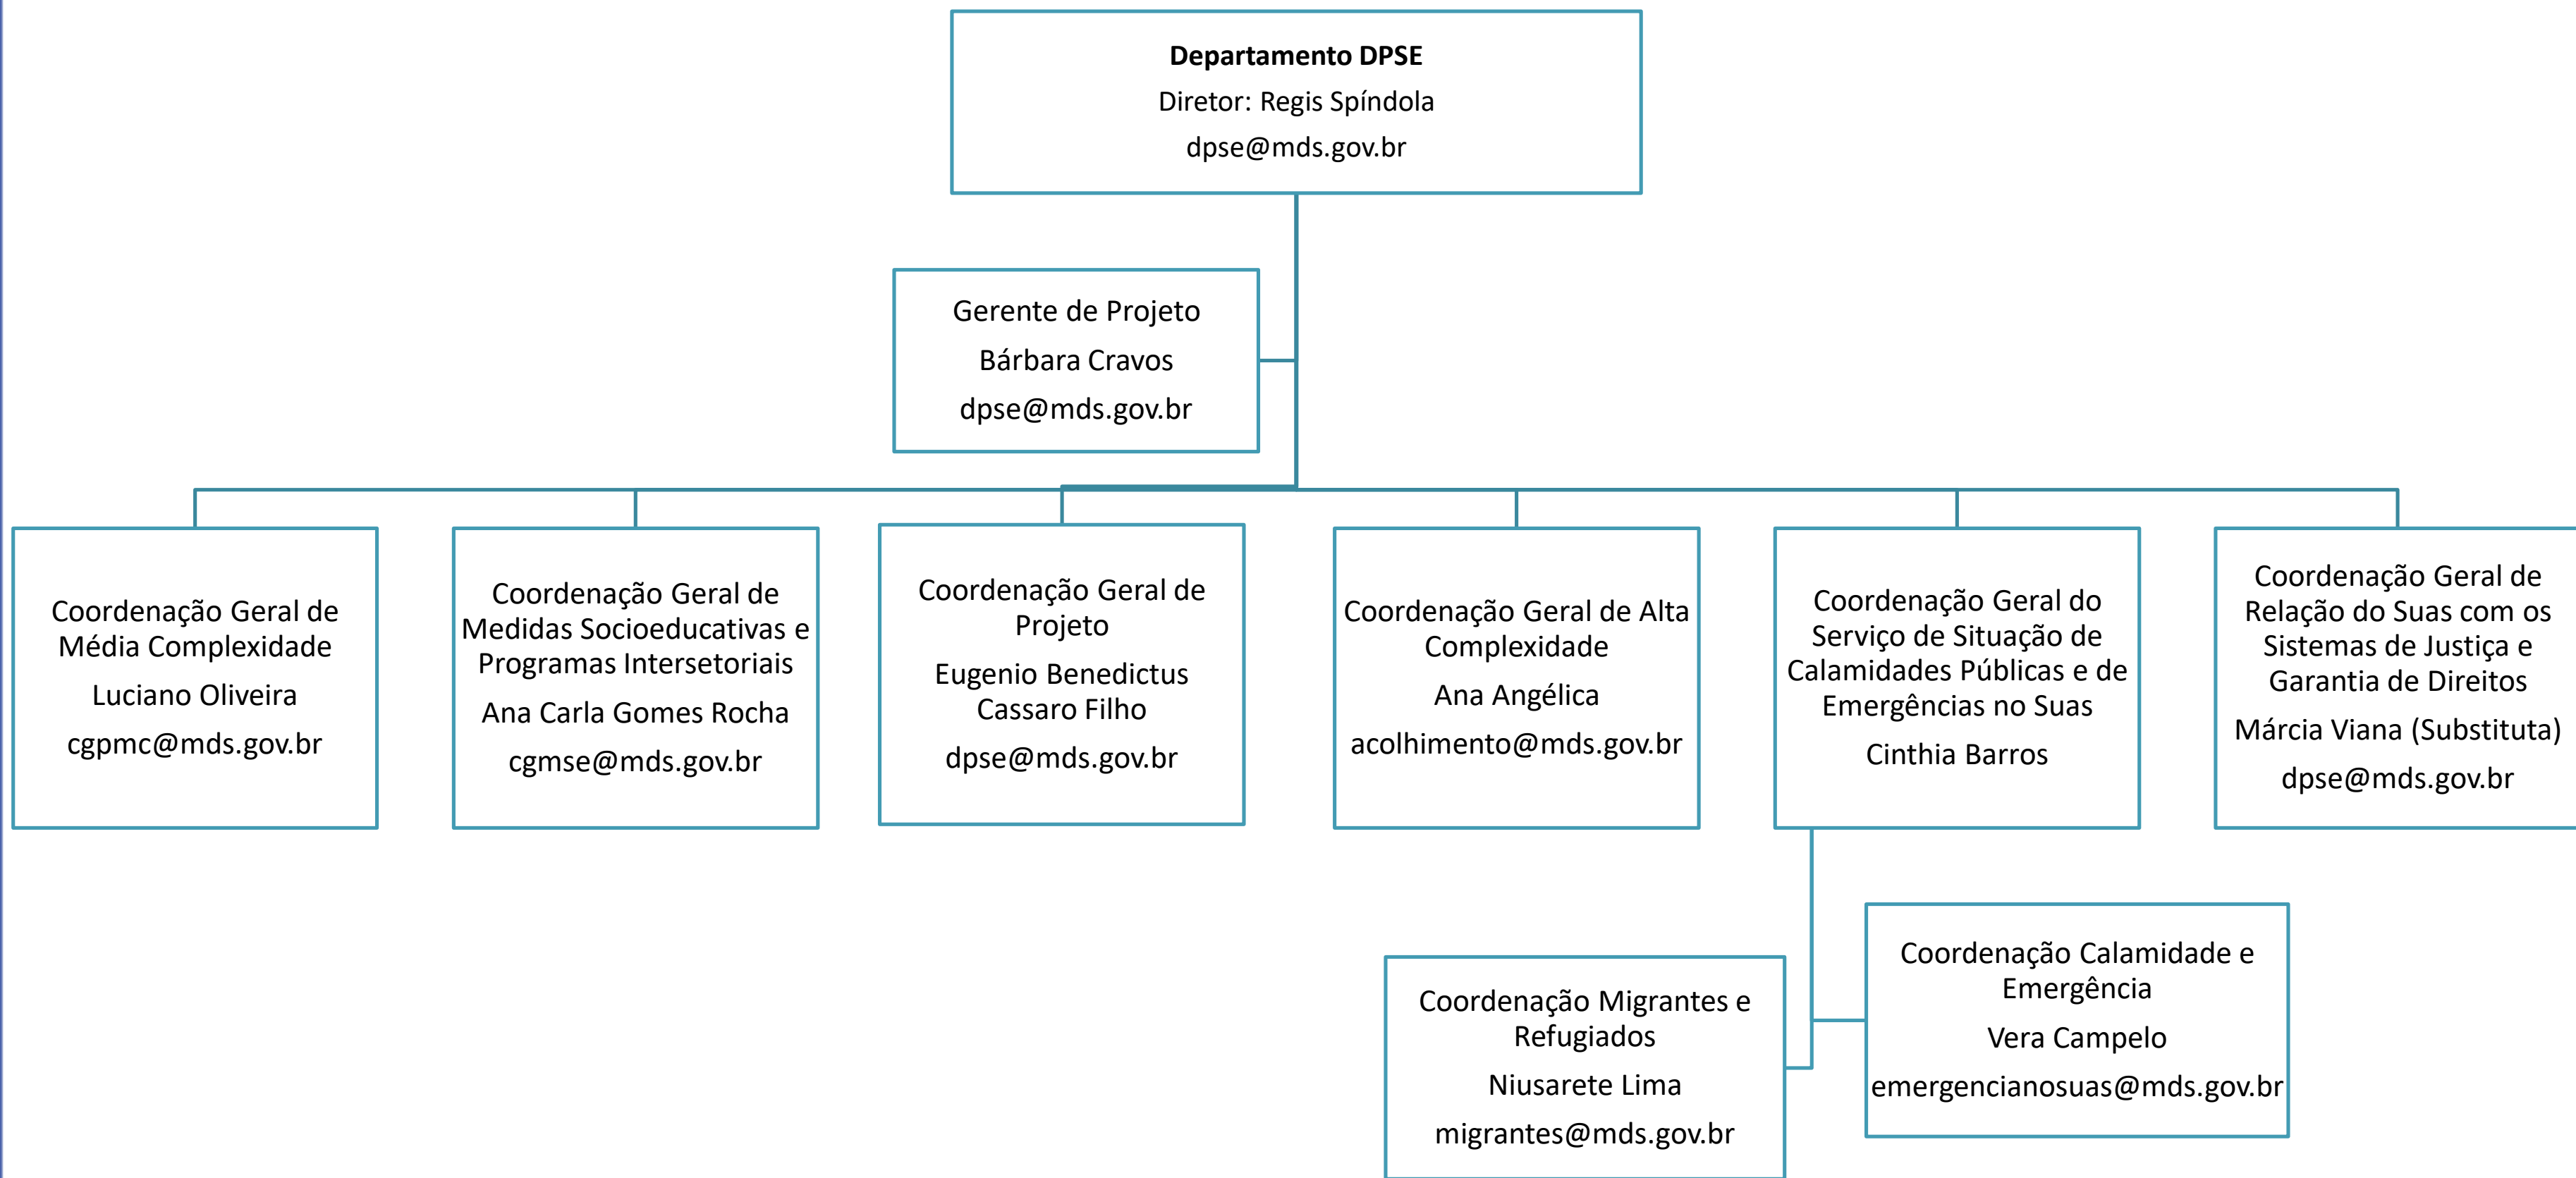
**Departamento DPSE**
Diretor: Regis Spíndola
dpse@mds.gov.br

Gerente de Projeto
Bárbara Cravos
dpse@mds.gov.br

Coordenação Geral de Média Complexidade
Luciano Oliveira
cgpmc@mds.gov.br

Coordenação Geral de Medidas Socioeducativas e Programas Intersetoriais
Ana Carla Gomes Rocha
cgmse@mds.gov.br

Coordenação Geral de Projeto
Eugenio Benedictus Cassaro Filho
dpse@mds.gov.br

Coordenação Geral de Alta Complexidade
Ana Angélica
acolhimento@mds.gov.br

Coordenação Geral do Serviço de Situação de Calamidades Públicas e de Emergências no Suas
Cinthia Barros

Coordenação Geral de Relação do Suas com os Sistemas de Justiça e Garantia de Direitos
Márcia Viana (Substituta)
dpse@mds.gov.br

Coordenação Migrantes e Refugiados
Niusarete Lima
migrantes@mds.gov.br

Coordenação Calamidade e Emergência
Vera Campelo
emergencianosuas@mds.gov.br